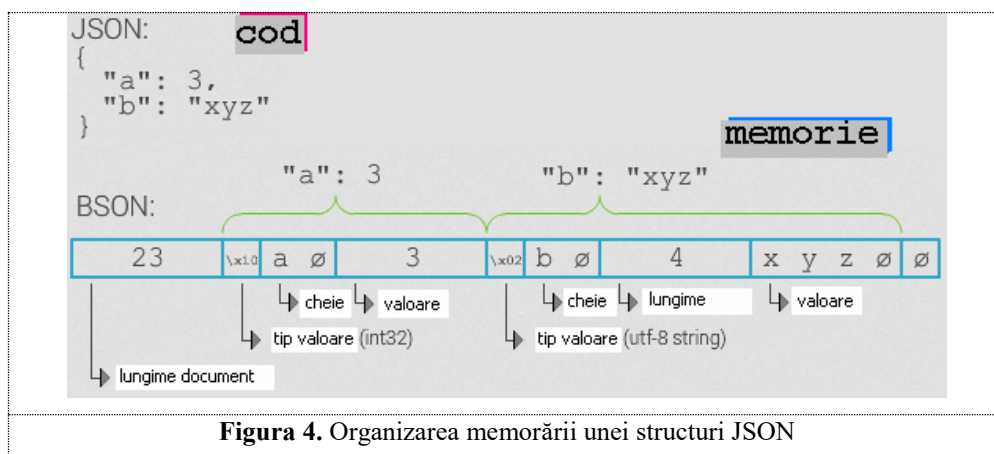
JSON:
cod
{
"a": 3,
"b": "xyz"
}
memorie

"a": 3
"b": "xyz"
BSON:

| 23 | \x10 | a ø | 3 | \x02 | b ø | 4 | x y z ø | ø |
|---|---|---|---|---|---|---|---|---|

cheie
valoare
tip valoare (int32)
cheie
lungime
valoare
tip valoare (utf-8 string)
lungime document

**Figura 4.** Organizarea memorării unei structuri JSON